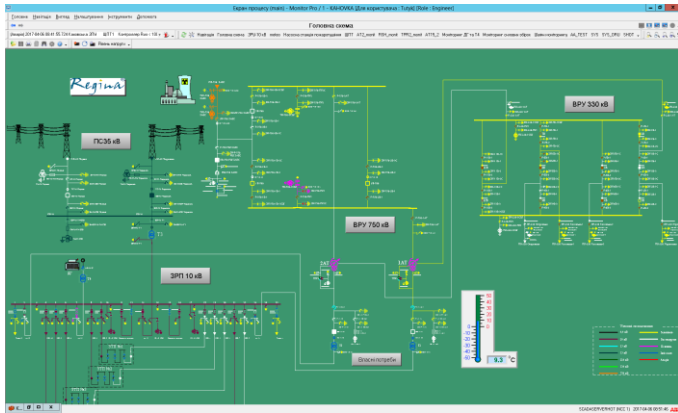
Екран процесу (main) - Monitor Pro / 1 - КІНОЧКА [Для користувача : Tutyk] [Role : Engineer]

Головна Навігація Вигляд Налаштування Інструменти Допомога

Головна схема

Regina

ПС35 кВ

ВРУ 330 кВ

ВРУ 750 кВ

ЗРП 10 кВ

Власні потреби

9.3 °C

50
40
30
20
10
0
-10
-20
-30
-40
-50